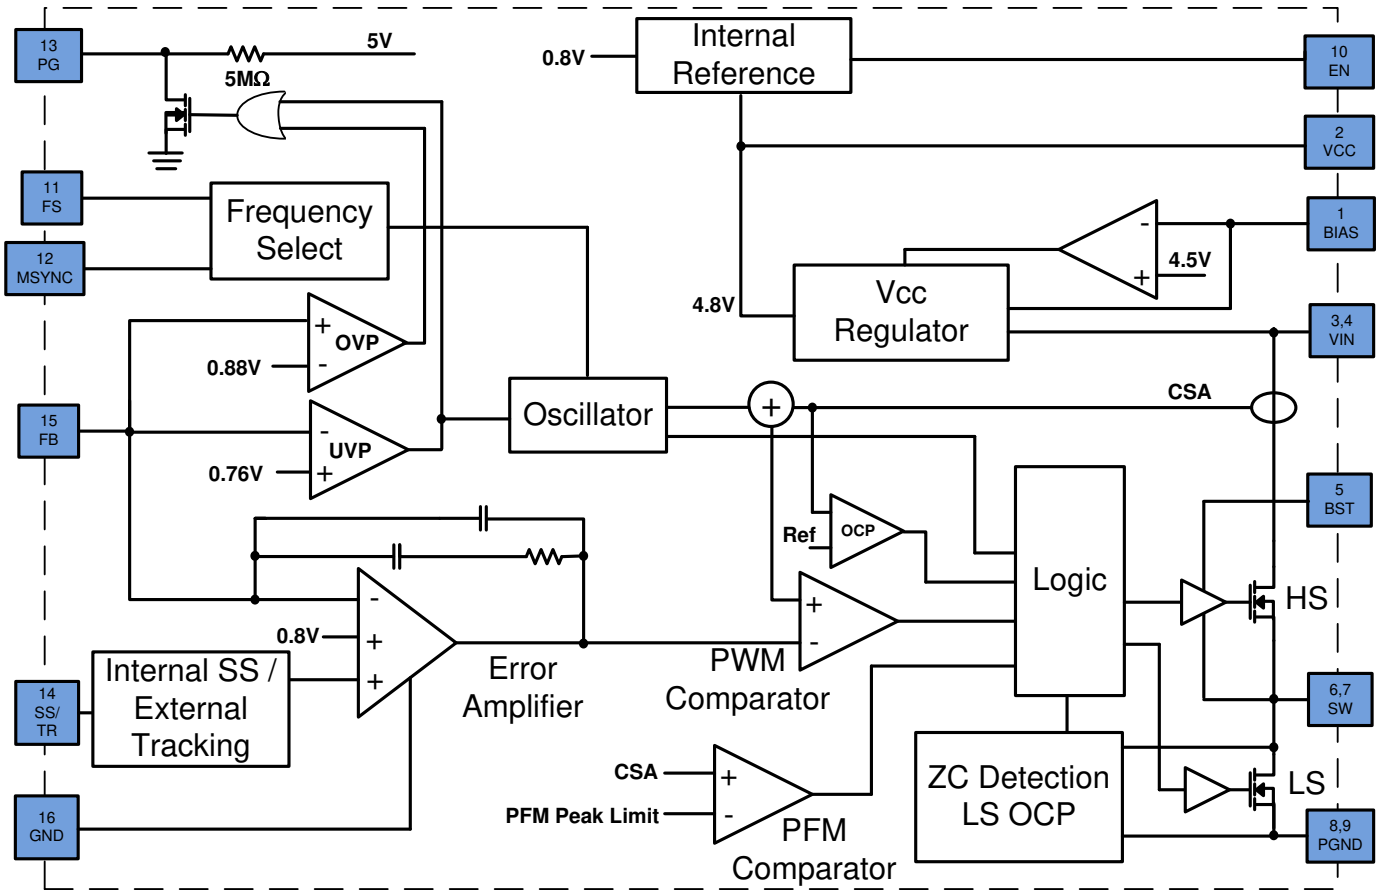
13
PG

5V

5MΩ

0.8V

Internal Reference

10
EN

2
VCC

11
FS

Frequency Select

12
MSYNC

1
BIAS

-
+
4.5V

4.8V

Vcc Regulator

3,4
VIN

+
OVP
-
0.88V

15
FB

-
UVP
+
0.76V

Oscillator

+

CSA

5
BST

Ref

OCP

Logic

HS

0.8V

-
+
+

+
-

PWM Comparator

Error Amplifier

6,7
SW

14
SS/
TR

Internal SS / External Tracking

16
GND

CSA

PFM Peak Limit

+
-

PFM Comparator

ZC Detection LS OCP

LS

8,9
PGND